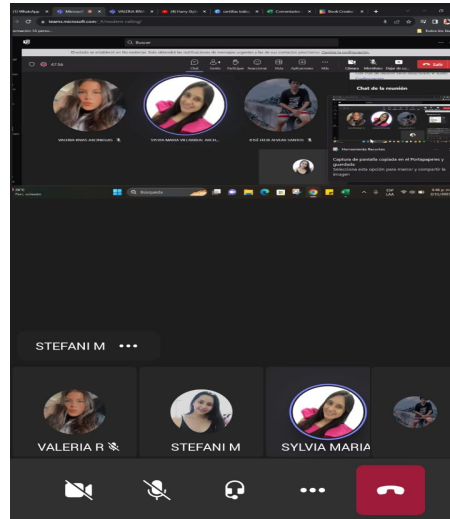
teams.microsoft.com

Buscar

47:56

Chat

Salir

VALERIA RIVAS ...

SYLVIA MARIA VILLAREAL ...

Chat de la reunión

Herramienta Recortes

Captura de pantalla copiada en el Portapapeles y guardada

Selecciona esta opción para marcar y compartir la imagen.

Búsqueda

STEFANI M •••

VALERIA R

STEFANI M

SYLVIA MARIA

•••